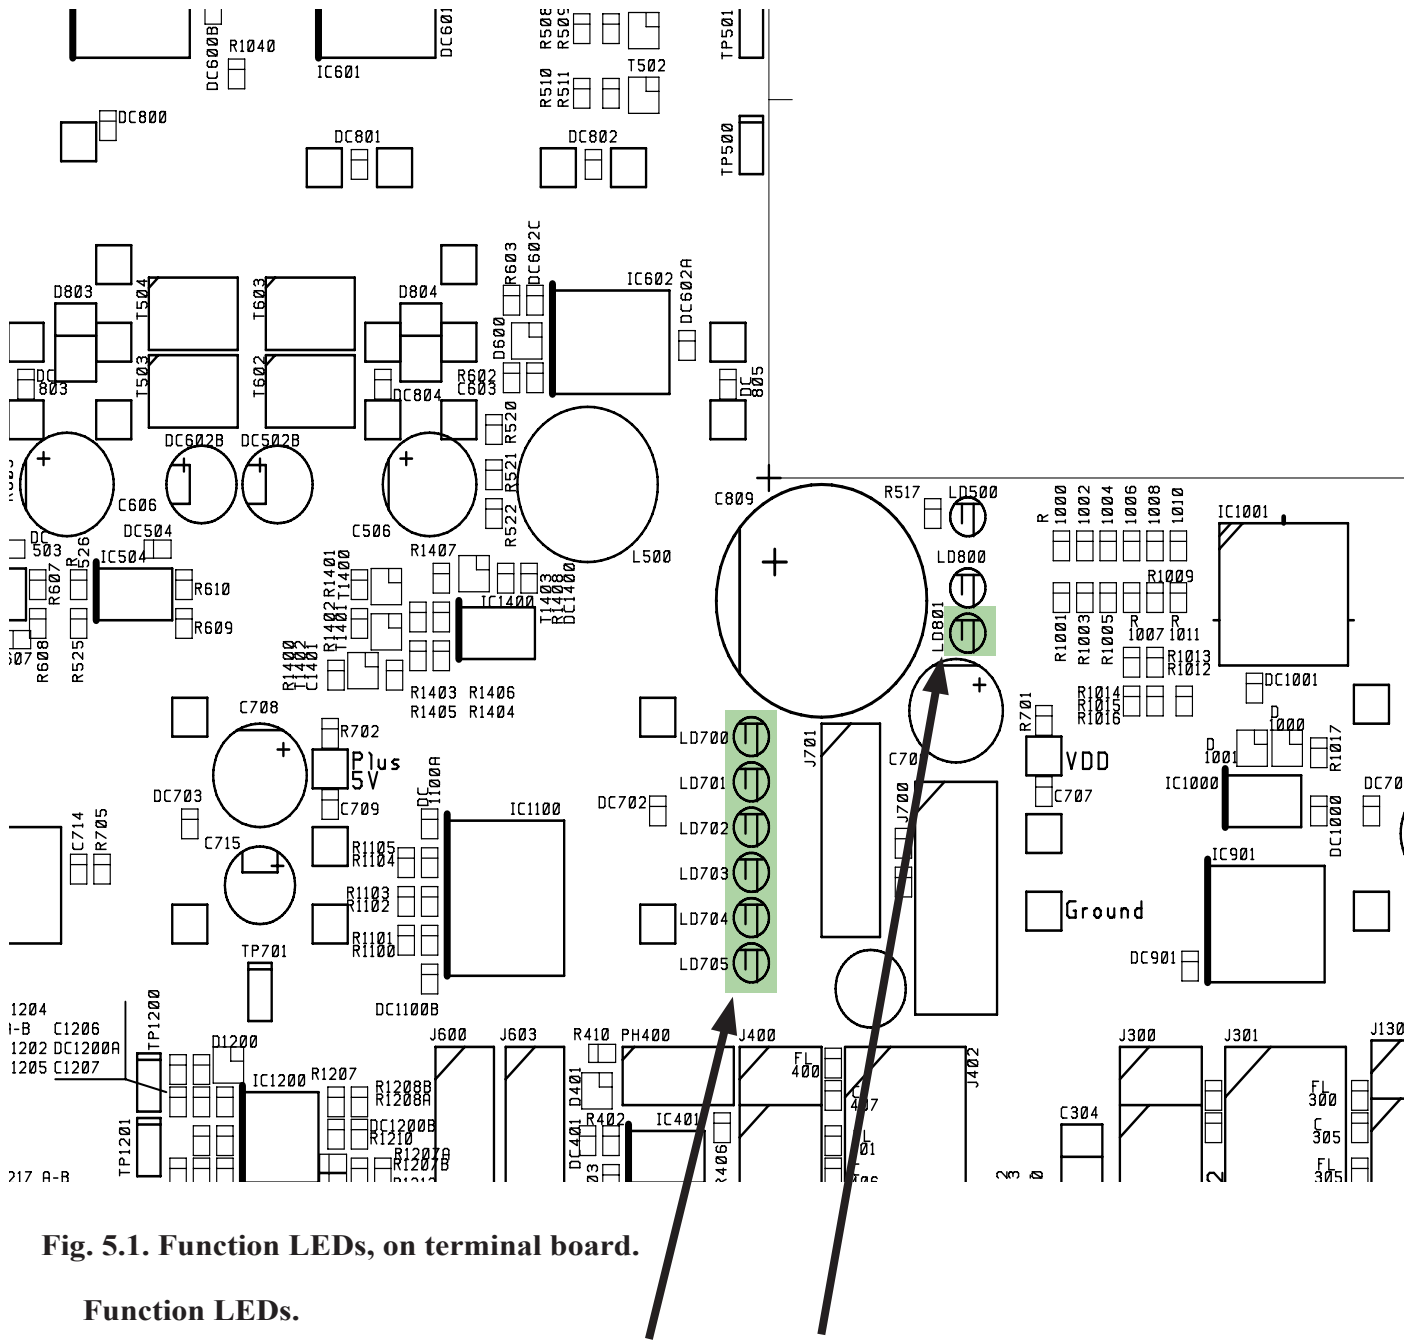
R1040
DC600B
IC601
DC601
R508
R509
R510
R511
T502
TP501
TP500
DC800
DC801
DC802
D803
T504
T603
D804
R603
DC602C
IC602
DC602A
D600
T503
T602
DC
803
DC804
R602
C603
DC
805
DC602B
DC502B
R520
R521
R522
C606
DC504
C506
C809
R517
LD500
R
1000
1002
1004
1006
1008
1010
IC1001
DC
503
R526
IC504
R607
R610
R609
R608
R525
R1407
R1401
T1400
R1402
T1401
R1400
T1402
C1401
IC1400
T1403
R1408
DC1400
L500
LD800
LD801
R1009
R1001
R1003
R1005
R
1007
R
1011
R1013
R1012
R1403 R1406
R1405 R1404
DC1001
R1014
R1015
R1016
C708
R702
Plus
5V
LD700
LD701
LD702
LD703
LD704
LD705
J701
C70
R701
VDD
D
1001
D
1000
R1017
DC703
C709
DC
1100A
IC1100
DC702
J700
C707
IC1000
DC70
C714
R705
C715
R1105
R1104
R1103
R1102
R1101
R1100
DC1000
IC901
Ground
TP701
DC901
DC1100B
1204
-B
1202
1205
C1206
DC1200A
C1207
TP1200
D1200
IC1200
R1207
R1208B
R1208A
DC1200B
R1210
R1207A
R1207B
J600
J603
R410
PH400
J400
D401
R402
IC401
DC401
R406
FL
400
C
407
L
401
J402
J300
J301
J130
C304
FL
300
C
305
FL
305
TP1201
217 A-B

Fig. 5.1. Function LEDs, on terminal board.

Function LEDs.